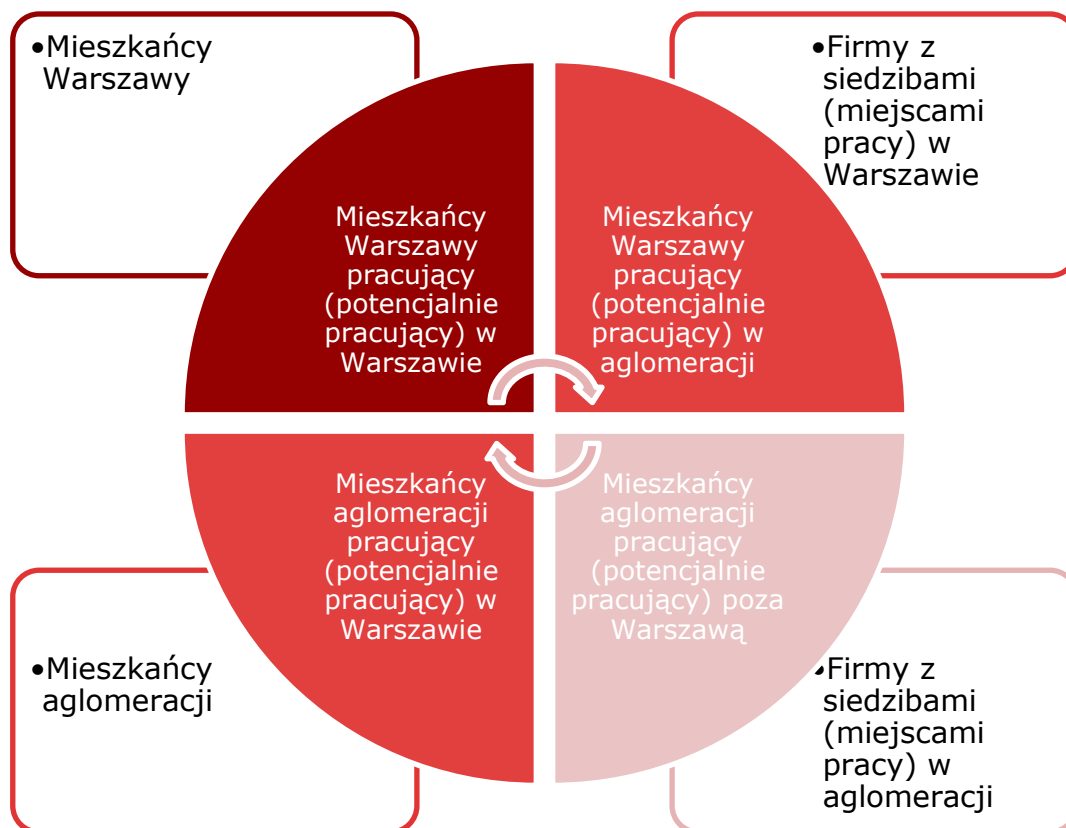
•Mieszkańcy Warszawy

•Firmy z siedzibami (miejscami pracy) w Warszawie

Mieszkańcy Warszawy pracujący (potencjalnie pracujący) w Warszawie

Mieszkańcy Warszawy pracujący (potencjalnie pracujący) w aglomeracji

Mieszkańcy aglomeracji pracujący (potencjalnie pracujący) w Warszawie

Mieszkańcy aglomeracji pracujący (potencjalnie pracujący) poza Warszawą

•Mieszkańcy aglomeracji

•Firmy z siedzibami (miejscami pracy) w aglomeracji